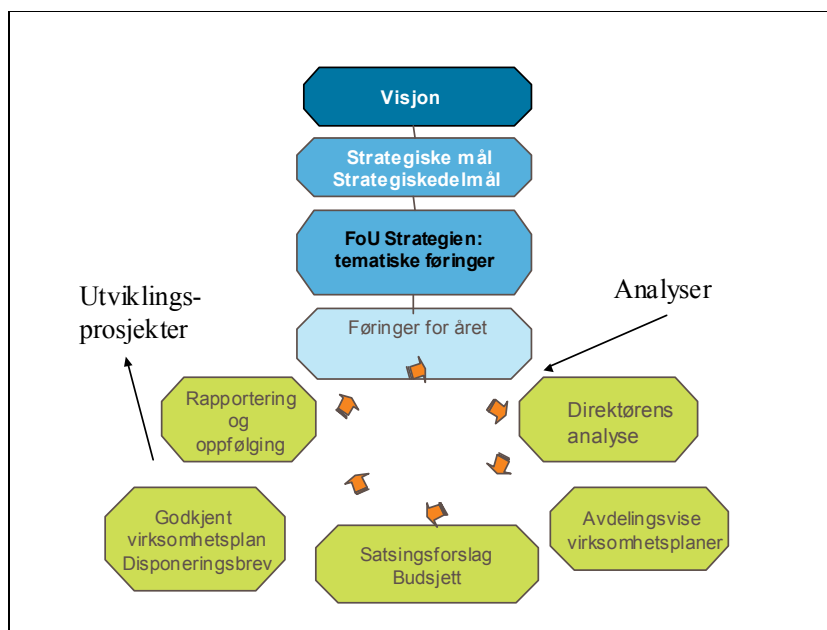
Visjon

Strategiske mål
Strategiskedelmål

FoU Strategien:
tematiske føringer

Utviklingsprosjekter

Analyser

Føringer for året

Rapportering og oppfølging

Direktørens analyse

Godkjent virksomhetsplan Disponeringsbrev

Avdelingsvise virksomhetsplaner

Satsingsforslag Budsjett